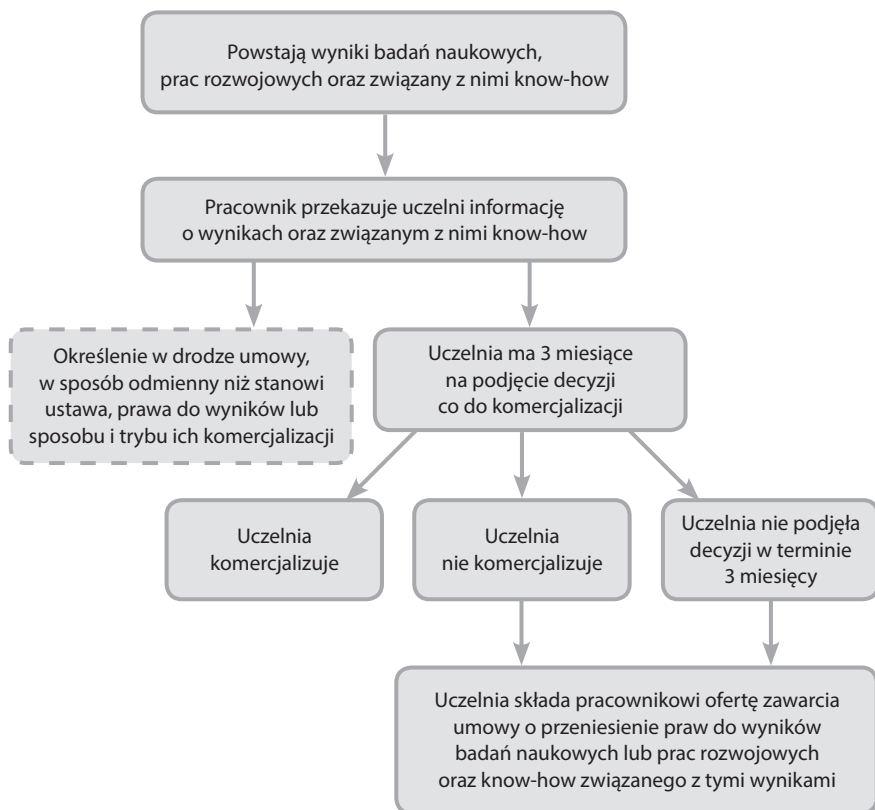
Powstają wyniki badań naukowych, prac rozwojowych oraz związany z nimi know-how

Pracownik przekazuje uczelni informację o wynikach oraz związanym z nimi know-how

Określenie w drodze umowy, w sposób odmienny niż stanowi ustawa, prawa do wyników lub sposobu i trybu ich komercjalizacji

Uczelnia ma 3 miesiące na podjęcie decyzji co do komercjalizacji

Uczelnia komercjalizuje

Uczelnia nie komercjalizuje

Uczelnia nie podjęła decyzji w terminie 3 miesięcy

Uczelnia składa pracownikowi ofertę zawarcia umowy o przeniesienie praw do wyników badań naukowych lub prac rozwojowych oraz know-how związanego z tymi wynikami